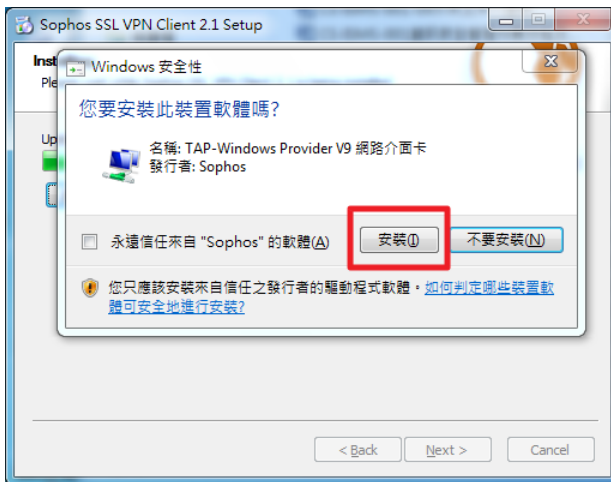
Sophos SSL VPN Client 2.1 Setup

Inst
Ple

Up

Windows 安全性

您要安裝此裝置軟體嗎?

名稱: TAP-Windows Provider V9 網路介面卡
發行者: Sophos

永遠信任來自 "Sophos" 的軟體(A)

安裝(I)

不要安裝(N)

您只應該安裝來自信任之發行者的驅動程式軟體。如何判定哪些裝置軟體可安全地進行安裝?

< Back

Next >

Cancel